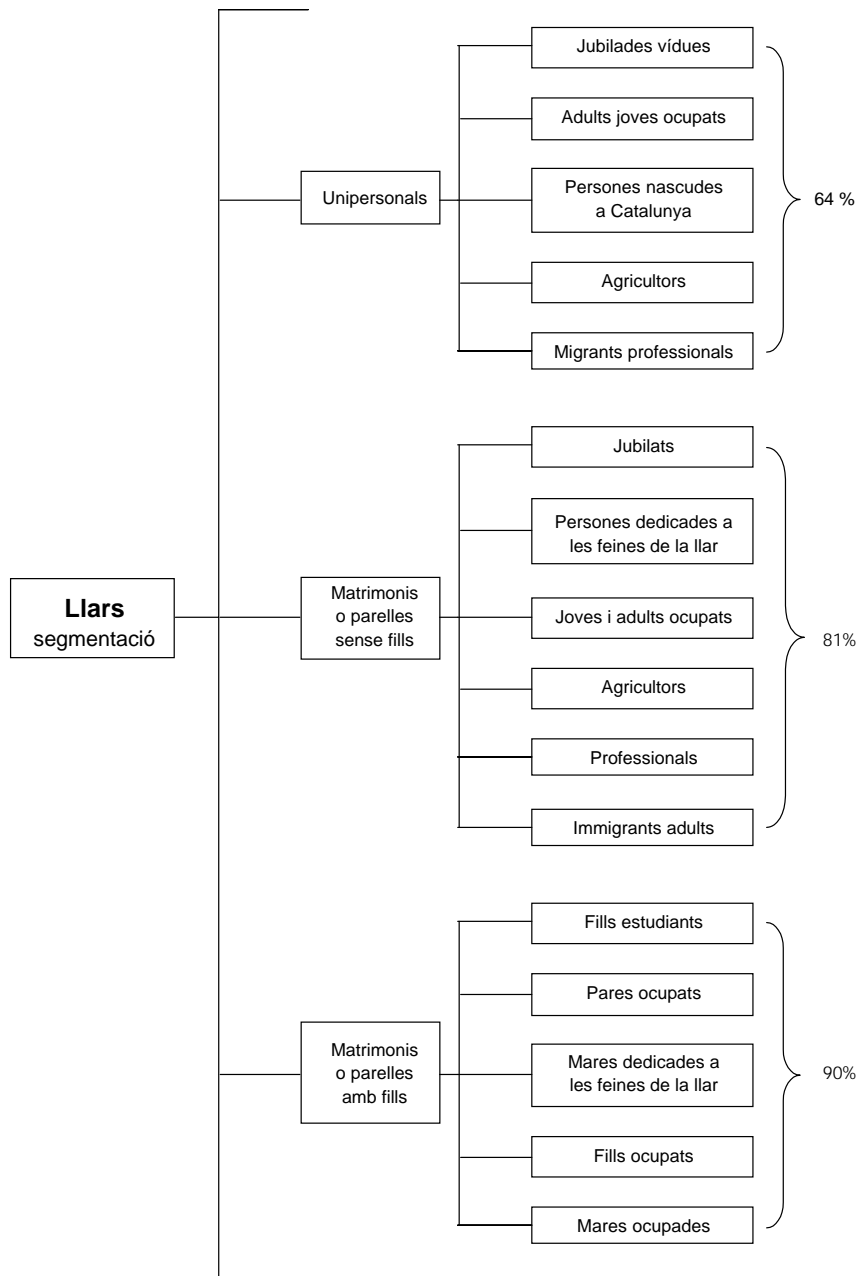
Llars
segmentació

Unipersonals

Jubilades vídues

Adults joves ocupats

Persones nascudes a Catalunya

Agricultors

Migrants professionals

64 %

Matrimonis o parelles sense fills

Jubilats

Persones dedicades a les feines de la llar

Joves i adults ocupats

Agricultors

Professionals

Immigrants adults

81%

Matrimonis o parelles amb fills

Fills estudiants

Pares ocupats

Mares dedicades a les feines de la llar

Fills ocupats

Mares ocupades

90%